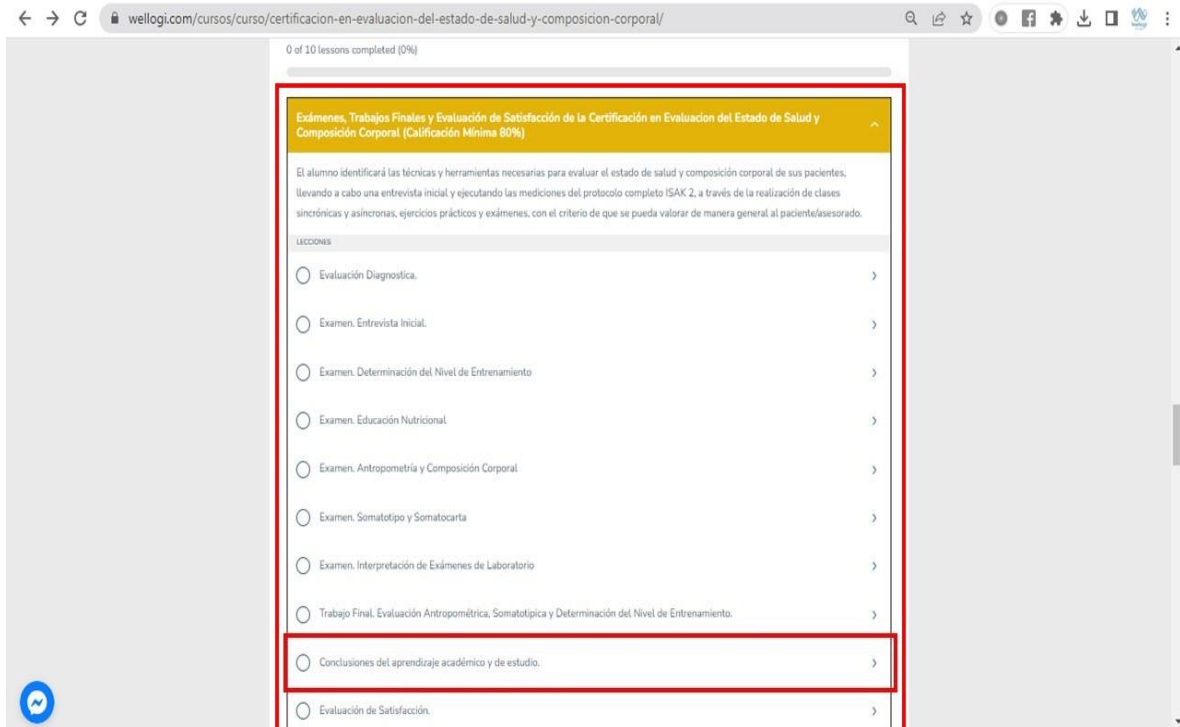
wellogi.com/cursos/curso/certificacion-en-evaluacion-del-estado-de-salud-y-composicion-corporal/

0 of 10 lessons completed (0%)

Exámenes, Trabajos Finales y Evaluación de Satisfacción de la Certificación en Evaluacion del Estado de Salud y Composición Corporal (Calificación Mínima 80%)

El alumno identificará las técnicas y herramientas necesarias para evaluar el estado de salud y composición corporal de sus pacientes, llevando a cabo una entrevista inicial y ejecutando las mediciones del protocolo completo ISAK 2, a través de la realización de clases sincrónicas y asincronas, ejercicios prácticos y exámenes, con el criterio de que se pueda valorar de manera general al paciente/asesorado.

LECCIONES

Evaluación Diagnostica.

Examen. Entrevista Inicial.

Examen. Determinación del Nivel de Entrenamiento

Examen. Educación Nutricional

Examen. Antropometría y Composición Corporal

Examen. Somatotipo y Somatocarta

Examen. Interpretación de Exámenes de Laboratorio

Trabajo Final. Evaluación Antropométrica, Somatotipica y Determinación del Nivel de Entrenamiento.

Conclusiones del aprendizaje académico y de estudio.

Evaluación de Satisfacción.